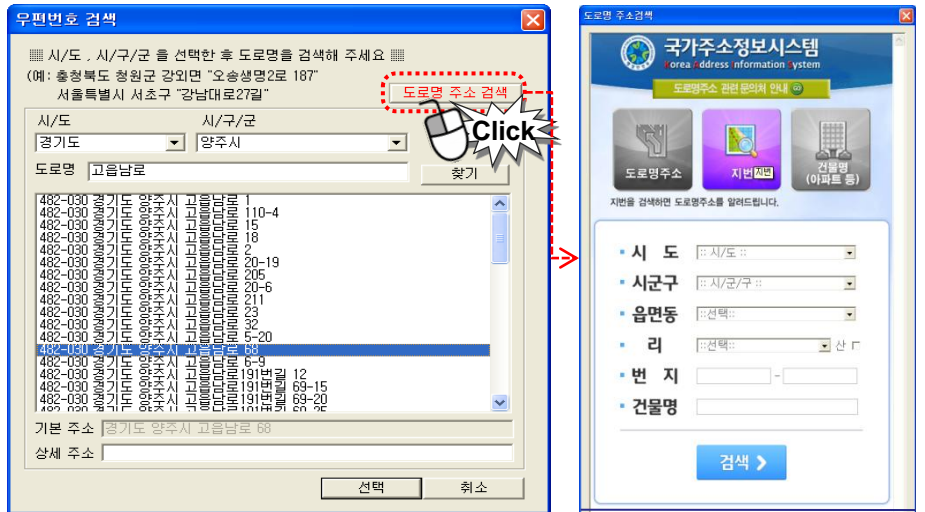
우편번호 검색

▦ 시/도 , 시/구/군 을 선택한 후 도로명을 검색해 주세요 ▦
(예: 충청북도 청원군 강외면 "오송생명2로 187"
서울특별시 서초구 "강남대로27길"

도로명 주소 검색

Click

시/도
경기도
시/구/군
양주시
도로명
고읍남로
찾기

482-030 경기도 양주시 고읍남로 1
482-030 경기도 양주시 고읍남로 110-4
482-030 경기도 양주시 고읍남로 15
482-030 경기도 양주시 고읍남로 18
482-030 경기도 양주시 고읍남로 2
482-030 경기도 양주시 고읍남로 20-19
482-030 경기도 양주시 고읍남로 205
482-030 경기도 양주시 고읍남로 20-6
482-030 경기도 양주시 고읍남로 211
482-030 경기도 양주시 고읍남로 23
482-030 경기도 양주시 고읍남로 32
482-030 경기도 양주시 고읍남로 5-20
482-030 경기도 양주시 고읍남로 68
482-030 경기도 양주시 고읍남로 6-9
482-030 경기도 양주시 고읍남로191번길 12
482-030 경기도 양주시 고읍남로191번길 69-15
482-030 경기도 양주시 고읍남로191번길 69-20
482-030 경기도 양주시 고읍남로191번길 69-25

기본 주소 경기도 양주시 고읍남로 68
상세 주소

선택 취소

도로명 주소검색

국가주소정보시스템
Korea Address Information System
도로명주소 관련 문의처 안내

도로명주소
지번
건물명 (아파트 등)
지번을 검색하면 도로명주소를 알려드립니다.

시 도 :: 시/도 ::
시군구 :: 시/군/구 ::
읍면동 ::선택::
리 ::선택:: 산
번 지 -
건물명

검색